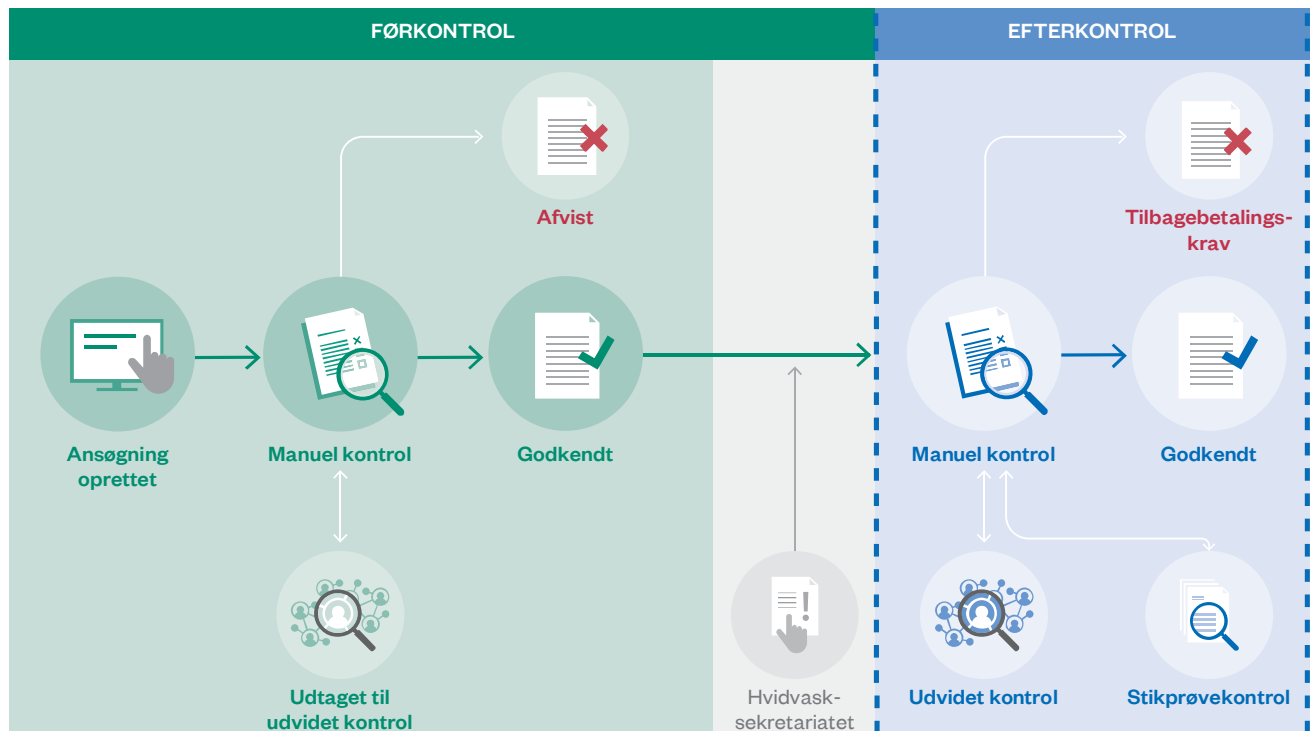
FØRKONTROL

EFTERKONTROL

Afvist

Tilbagebetalingskrav

Ansøgning oprettet

Manuel kontrol

Godkendt

Manuel kontrol

Godkendt

Udtaget til udvidet kontrol

Hvidvasksekretariatet

Udvidet kontrol

Stikprøvekontrol